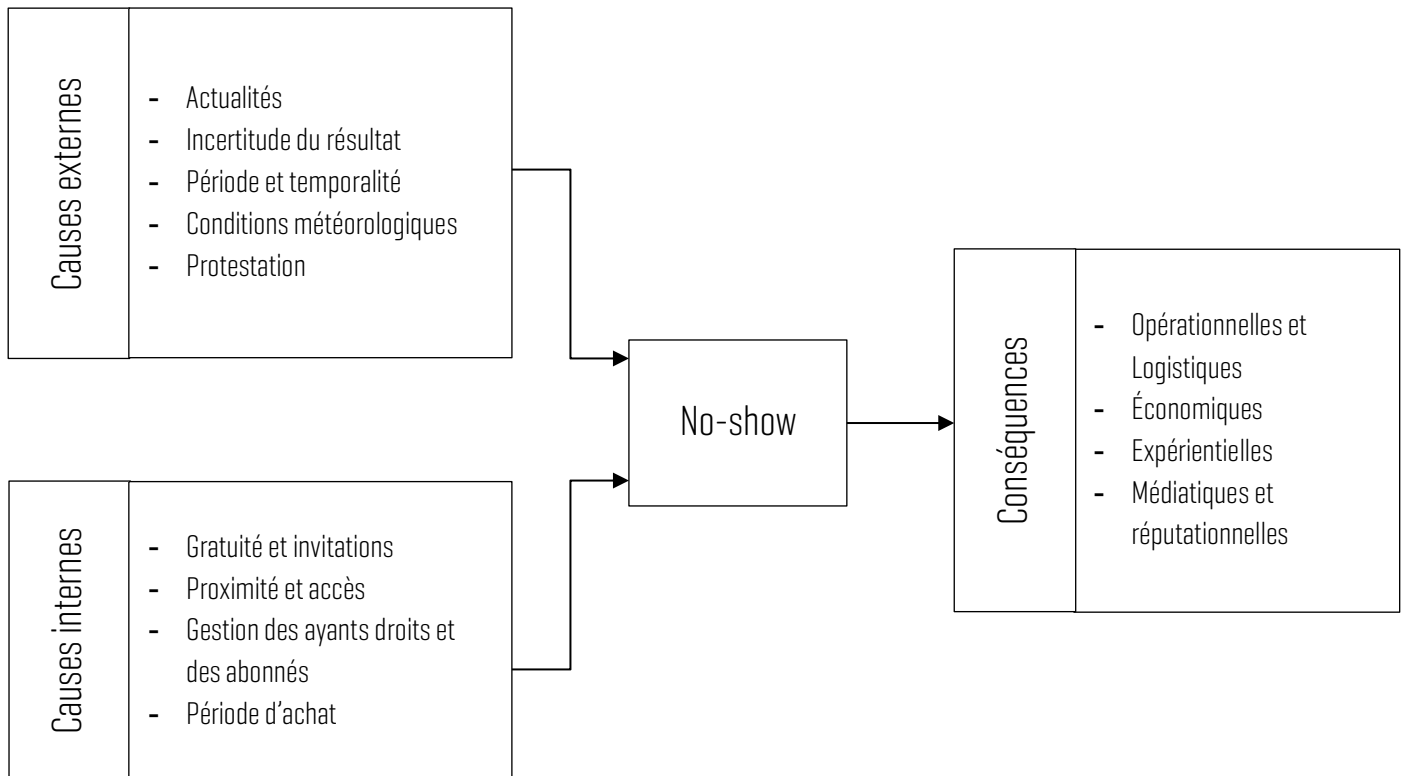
Causes externes

- Actualités
- Incertitude du résultat
- Période et temporalité
- Conditions météorologiques
- Protestation

Causes internes

- Gratuité et invitations
- Proximité et accès
- Gestion des ayants droits et des abonnés
- Période d'achat

No-show

Conséquences

- Opérationnelles et Logistiques
- Économiques
- Expérientielles
- Médiatiques et réputationnelles